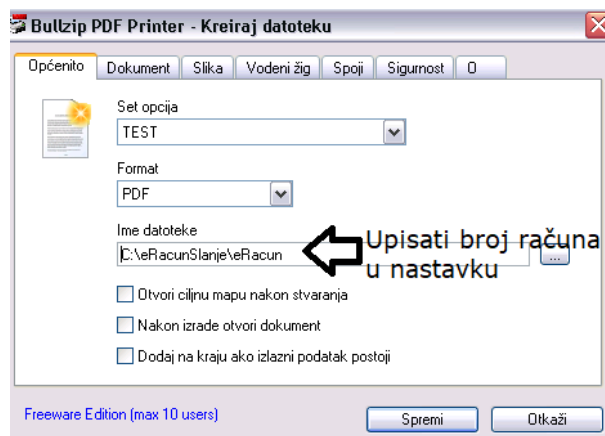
Bullzip PDF Printer - Kreiraj datoteku

Općenito | Dokument | Slika | Vodeni žig | Spoji | Sigurnost | O

Set opcija
TEST

Format
PDF

Ime datoteke
C:\eRacunSlanje\eRacun

...

Upisati broj računa u nastavku

Otvori ciljnu mapu nakon stvaranja

Nakon izrade otvori dokument

Dodaj na kraju ako izlazni podatak postoji

Freeware Edition (max 10 users)

Spremi

Otkaži